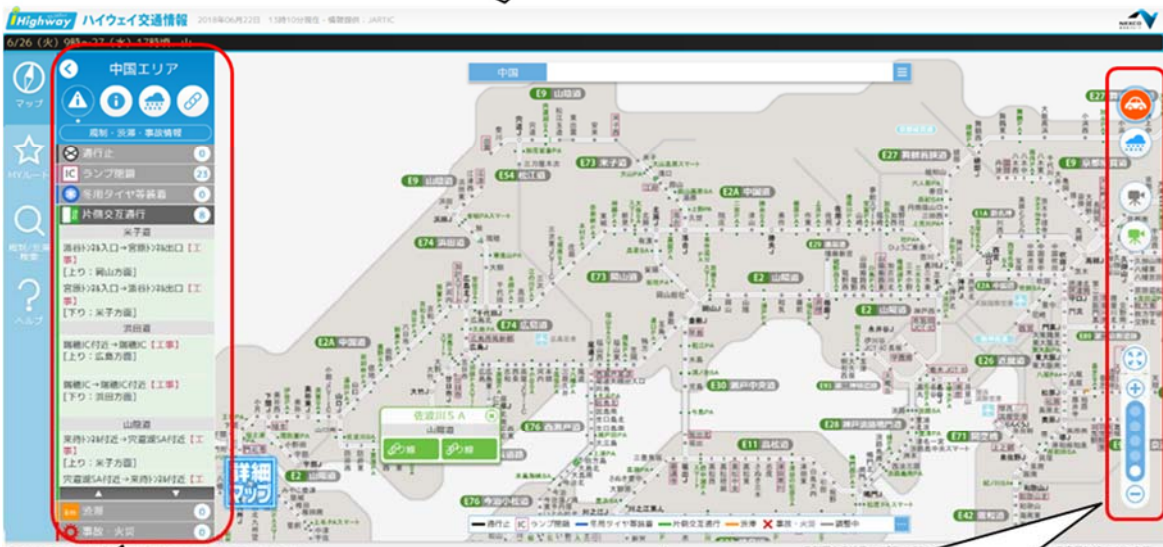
iHighway ハイウェイ交通情報 2018年06月22日 13時10分現在・情報提供：JARTIC

6/26（火）9時～27（水）17時迄 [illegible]

マップ

MYルート

規制・渋滞検索

ヘルプ

中国エリア

規制・渋滞・事故情報

通行止 0

IC ランプ閉鎖 23

冬用タイヤ等装着 0

片側交互通行 8

米子道

湯谷トンネル入口→宮原トンネル出口【工事】
[上り：岡山方面]

宮原トンネル入口→湯谷トンネル出口【工事】
[下り：米子方面]

浜田道

瑞穂IC付近→瑞穂IC【工事】
[上り：広島方面]

瑞穂IC→瑞穂IC付近【工事】
[下り：浜田方面]

山陽道

末府トンネル付近→宮瀬SA付近【工事】
[上り：米子方面]

宮瀬SA付近→末府トンネル付近【工事】

渋滞 0

事故・火災 0

詳細マップ

中国

E9 山陰道
E73 米子道
E54 松江道
E2A 中国道
E27 舞鶴若狭道
E9 京都縦貫道
E74 浜田道
E73 岡山道
E2 山陽道
E74 広島道
E2A 中国道
E2 山陽道
E30 瀬戸中央道
E26 近畿道
E28 神戸淡路鳴門道
E11 高松道
E76 西瀬戸道
E71 阪和道
E76 今治小松道
E42 阪和道
E2 山陽道

佐波川SA
山陽道

通行止 IC ランプ閉鎖 冬用タイヤ等装着 片側交互通行 渋滞 事故・火災 調整中